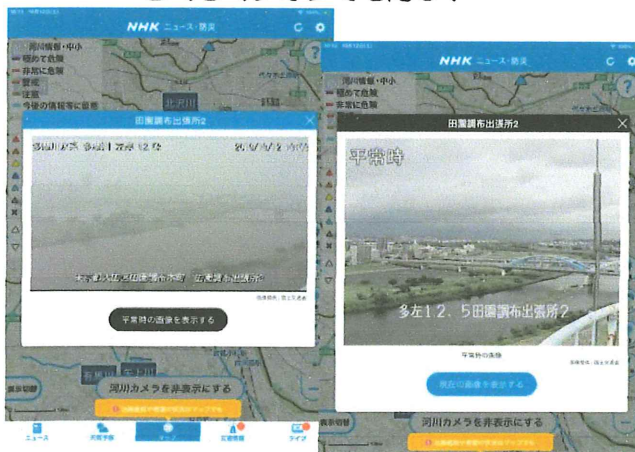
NHK ニュース・防災

河川情報・中小
極めて危険
非常に危険
警戒
注意
今後の情報等に留意

北沢川

田園調布出張所2

多摩川 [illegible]

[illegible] 田園調布出張所

画像提供：国土交通省

平常時の画像を表示する

河川カメラを非表示にする

ニュース
天気予報
マップ
災害情報
ライブ

NHK ニュース・防災

河川情報・中小
極めて危険
非常に危険

田園調布出張所2

平常時

多左12．5田園調布出張所2

平常時の画像

画像提供：国土交通省

現在の画像を表示する

河川カメラを非表示にする